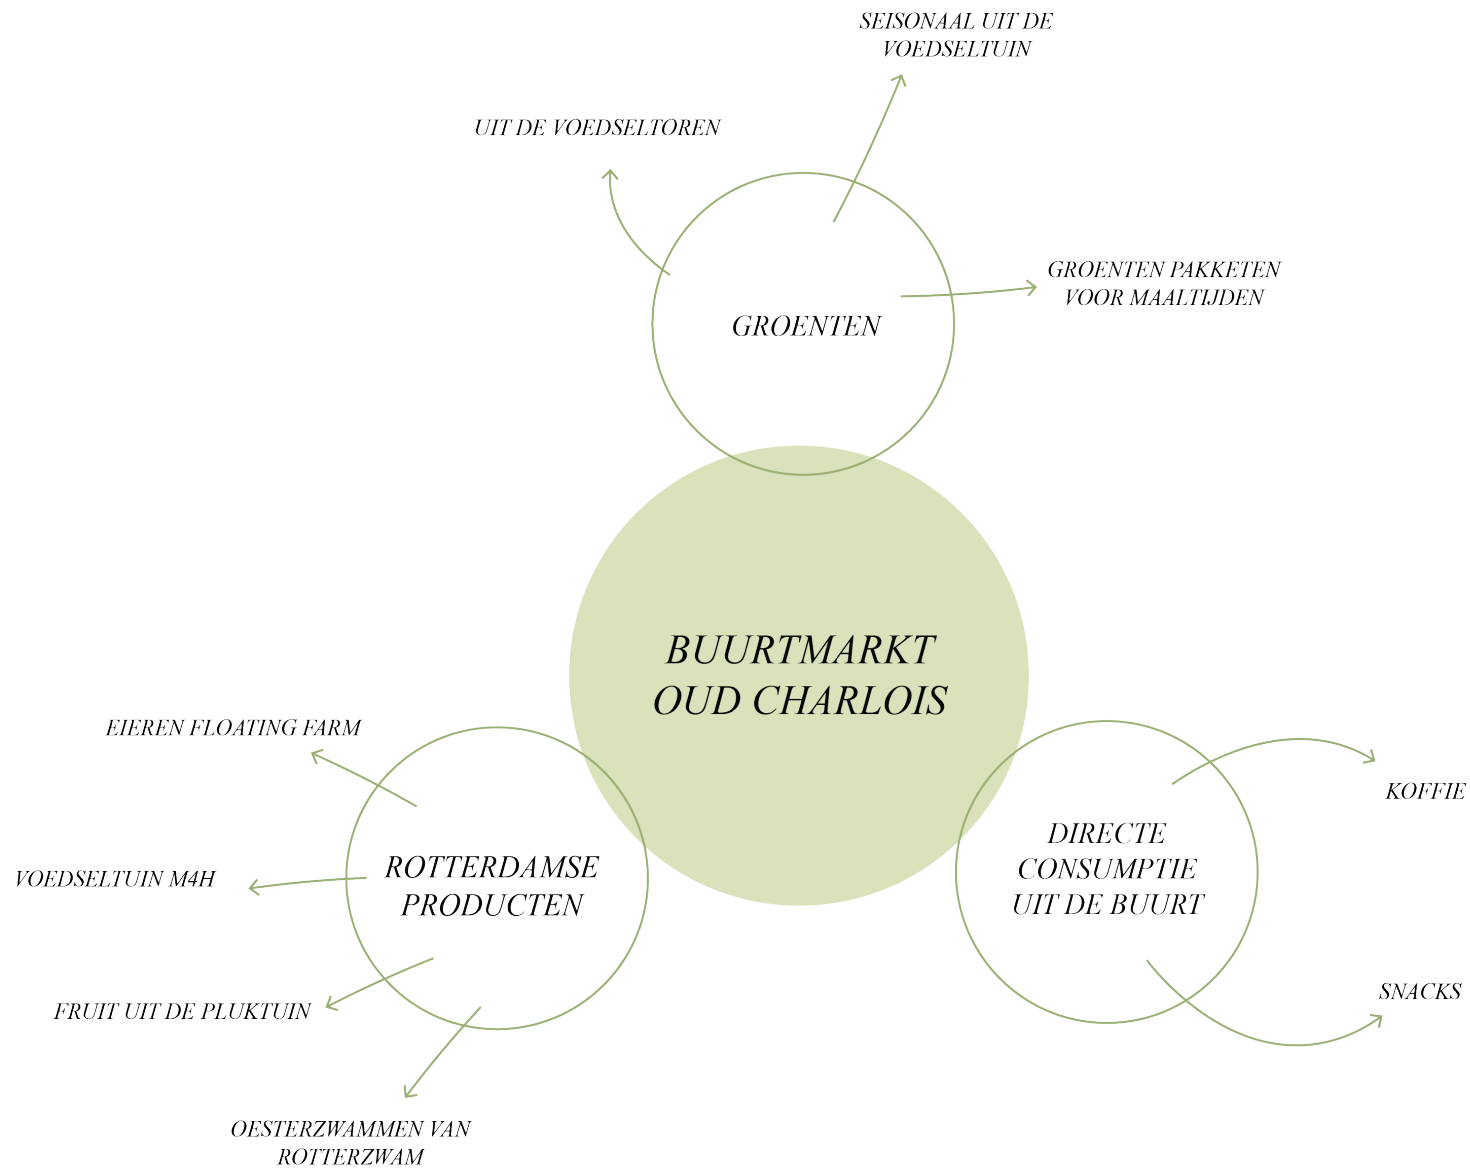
SEISONAAL UIT DE VOEDSELTUIN

UIT DE VOEDSELTOREN

GROENTEN PAKKETEN VOOR MAALTIJDEN

GROENTEN

BUURTMARKT OUD CHARLOIS

EIEREN FLOATING FARM

VOEDSELTUIN M4H

ROTTERDAMSE PRODUCTEN

FRUIT UIT DE PLUKTUIN

OESTERZWAMMEN VAN ROTTERZWAM

KOFFIE

DIRECTE CONSUMPTIE UIT DE BUURT

SNACKS